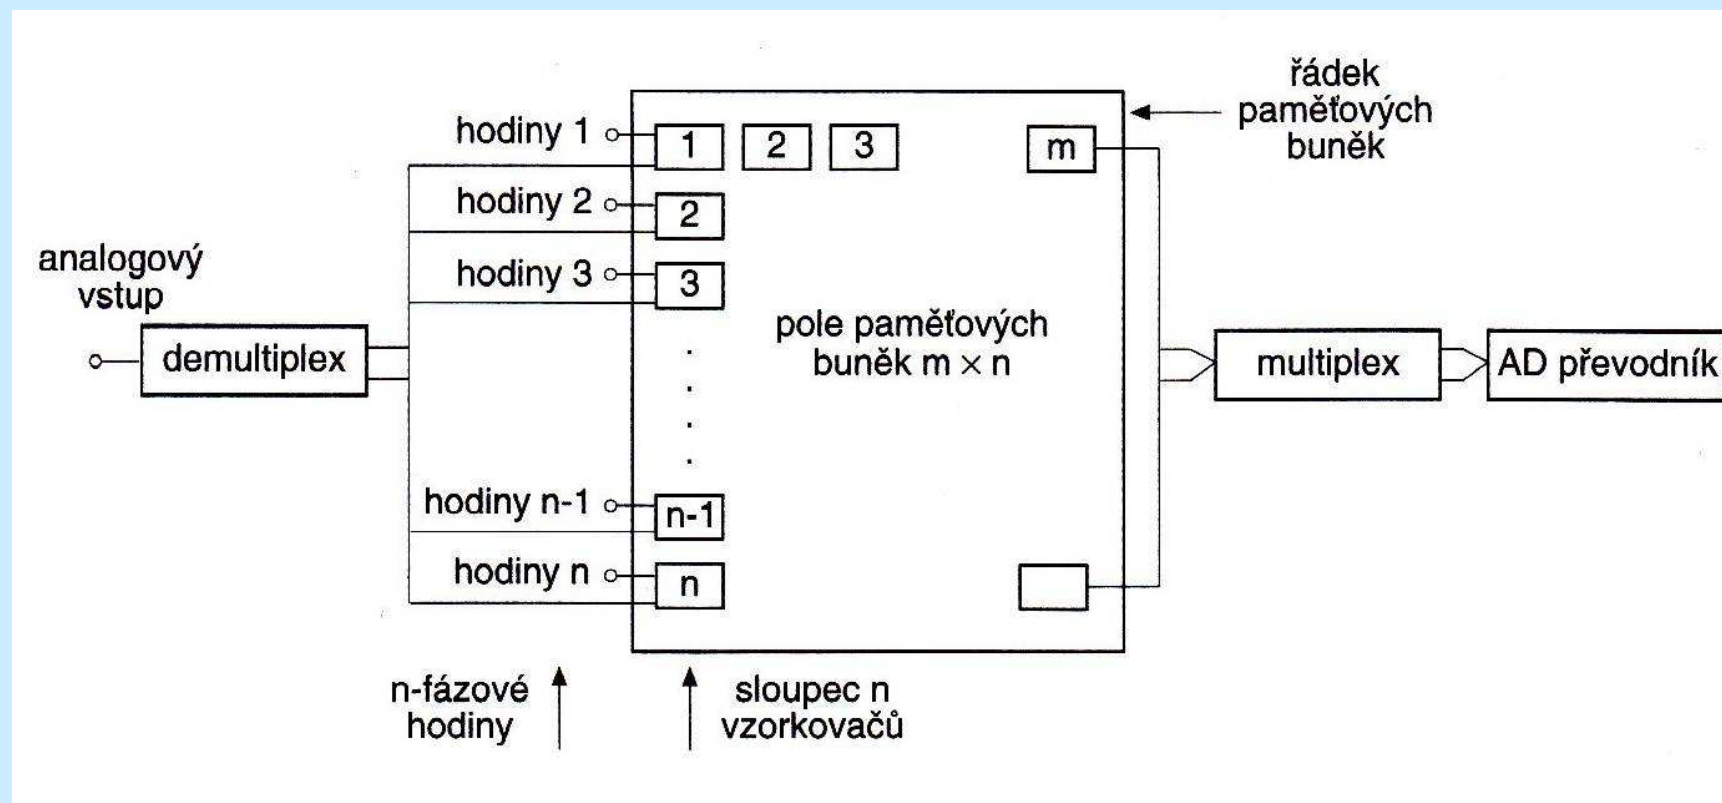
řádek paměťových buněk

hodiny 1

1

2

3

m

hodiny 2

2

analogový vstup

hodiny 3

3

demultiplex

pole paměťových buněk $m \times n$

multiplex

AD převodník

hodiny n-1

n-1

hodiny n

n

n-fázové hodiny

sloupec n vzorkovačů